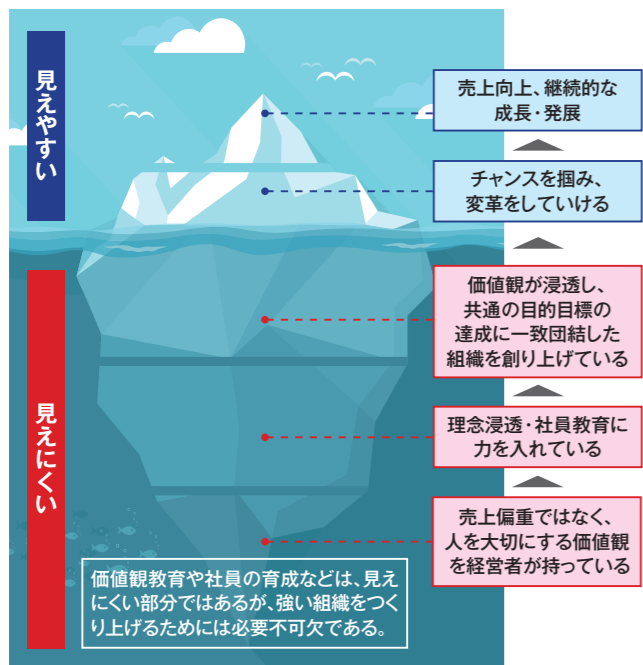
見えやすい

売上向上、継続的な成長・発展

チャンスを掴み、変革をしていける

見えにくい

価値観が浸透し、共通の目的目標の達成に一致団結した組織を創り上げている

理念浸透・社員教育に力を入れている

売上偏重ではなく、人を大切にする価値観を経営者が持っている

価値観教育や社員の育成などは、見えにくい部分ではあるが、強い組織をつくり上げるためには必要不可欠である。